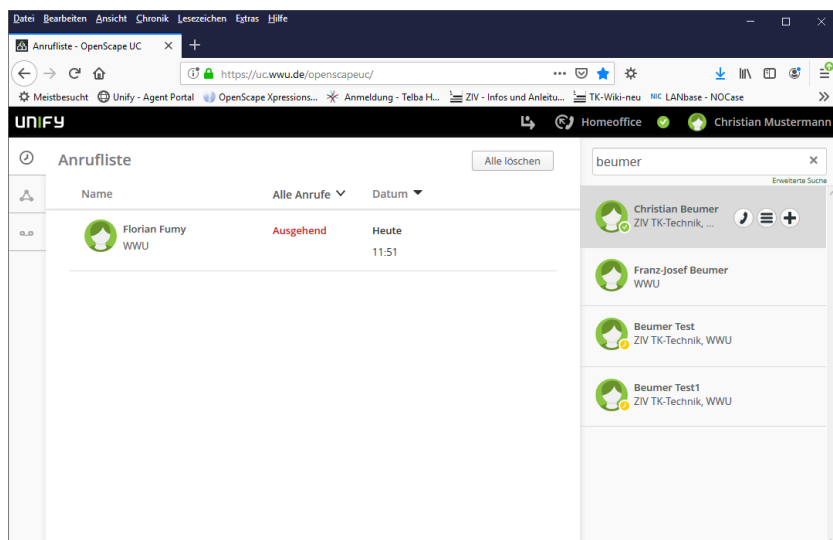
Datei Bearbeiten Ansicht Chronik Lesezeichen Extras Hilfe

Anrufliste - OpenScape UC

https://uc.wwu.de/openscapeuc/

Meistbesucht Unify - Agent Portal OpenScape Xpressions... Anmeldung - Telba H... ZIV - Infos und Anleitu... TK-Wiki-neu LANbase - NOCase

UNIFY

Homeoffice Christian Mustermann

Anrufliste

Alle löschen

Name

Alle Anrufe

Datum

Florian Fumy
WWU

Ausgehend

Heute
11:51

beumer

Erweiterte Suche

Christian Beumer
ZIV TK-Technik, ...

Franz-Josef Beumer
WWU

Beumer Test
ZIV TK-Technik, WWU

Beumer Test1
ZIV TK-Technik, WWU